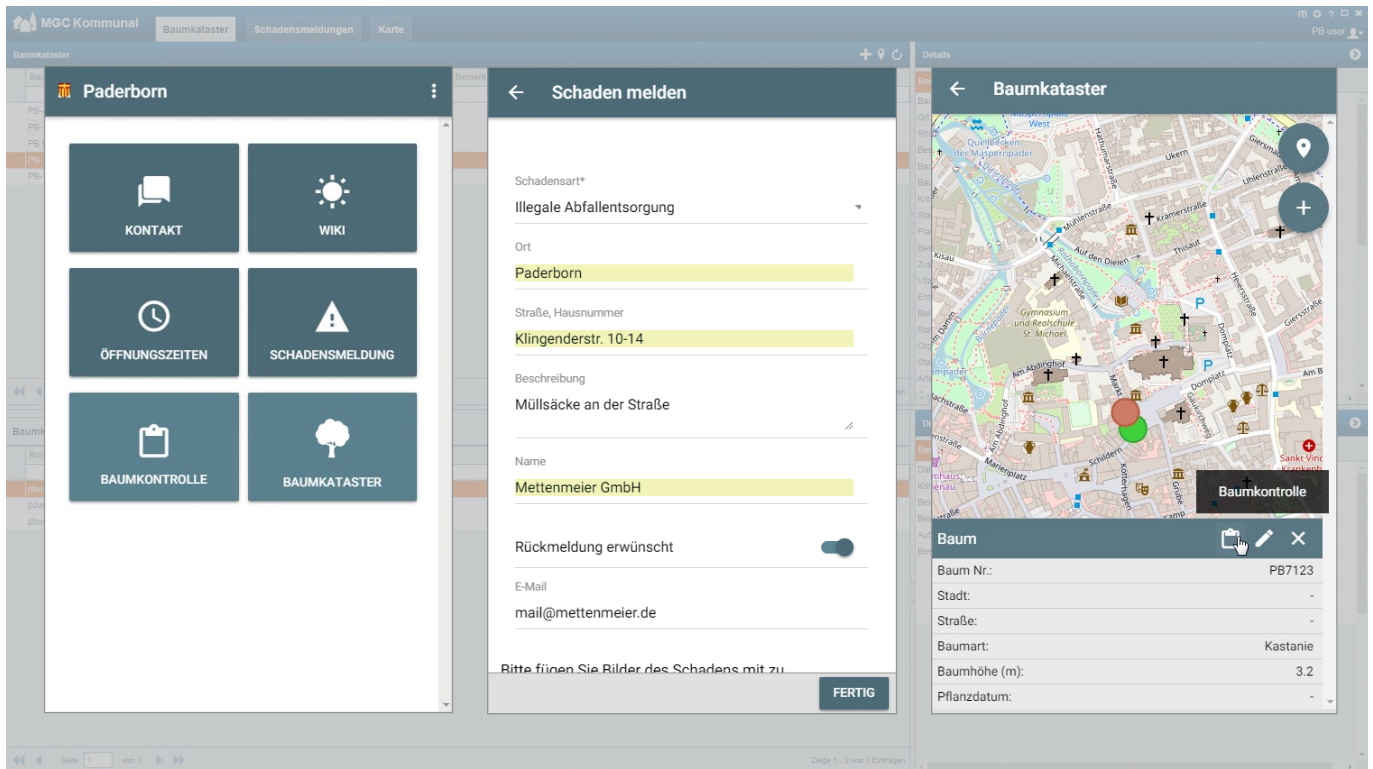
MGC Kommunal Baumkataster Schadensmeldungen Karte

PB user

Baumkataster

Details

Paderborn

KONTAKT

WIKI

ÖFFNUNGSZEITEN

SCHADENSMELDUNG

BAUMKONTROLLE

BAUMKATASTER

Schaden melden

Schadensart*
Illegale Abfallentsorgung

Ort
Paderborn

Straße, Hausnummer
Klingenderstr. 10-14

Beschreibung
Müllsäcke an der Straße

Name
Mettenmeier GmbH

Rückmeldung erwünscht

E-Mail
mail@mettenmeier.de

Bitte fügen Sie Bilder des Schadens mit zu

FERTIG

Baumkataster

Quellbecken der Masperpader
Mühlenstraße
Kramerstraße
Ukern
Auf den Dielen
Thisaut
Gymnasium und Realschule St. Michael
Am Abdinghof
Domplatz
Markt
Schildern
Marienplatz
Kisau
Giersstraße
Heiersstraße
Rosenstraße

Baumkontrolle

Baum

Baum Nr.: PB7123
Stadt: -
Straße: -
Baumart: Kastanie
Baumhöhe (m): 3.2
Pflanzdatum: -

Seite 1 von 1

Zeige 1 - 3 von 3 Einträgen